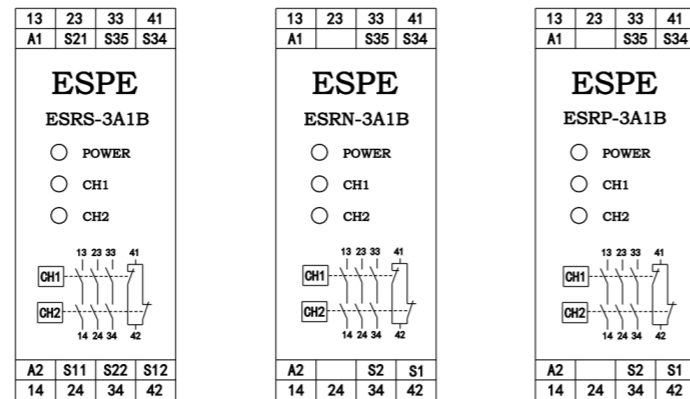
| 13 | 23 | 33 | 41 |
|---|---|---|---|
| A1 | S21 | S35 | S34 |

ESPE

ESRS-3A1B

POWER

CH1

CH2

13 23 33 41

CH1

CH2

14 24 34 42

| A2 | S11 | S22 | S12 |
|---|---|---|---|
| 14 | 24 | 34 | 42 |

| 13 | 23 | 33 | 41 |
|---|---|---|---|
| A1 | | S35 | S34 |

ESPE

ESRN-3A1B

POWER

CH1

CH2

13 23 33 41

CH1

CH2

14 24 34 42

| A2 | | S2 | S1 |
|---|---|---|---|
| 14 | 24 | 34 | 42 |

| 13 | 23 | 33 | 41 |
|---|---|---|---|
| A1 | | S35 | S34 |

ESPE

ESRP-3A1B

POWER

CH1

CH2

13 23 33 41

CH1

CH2

14 24 34 42

| A2 | | S2 | S1 |
|---|---|---|---|
| 14 | 24 | 34 | 42 |